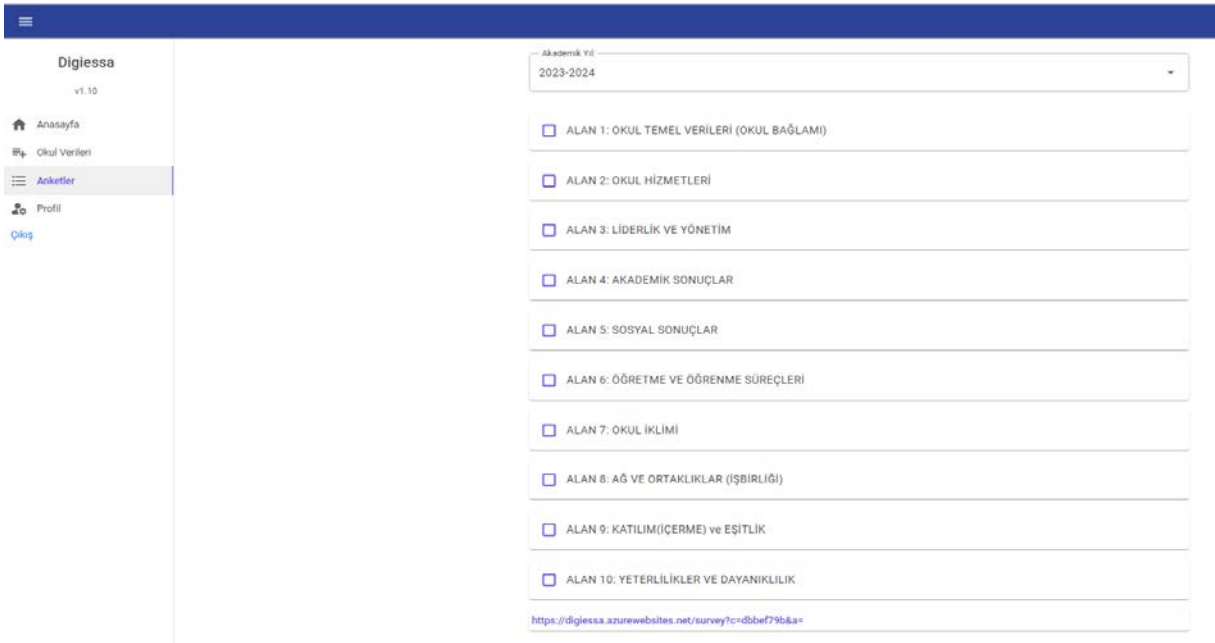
Digiessa

v1.10

Anasayfa
Okul Verileri
Anketler
Profil
Çıkış

Akademik Yıl
2023-2024

ALAN 1: OKUL TEMEL VERİLERİ (OKUL BAĞLAMI)

ALAN 2: OKUL HİZMETLERİ

ALAN 3: LİDERLİK VE YÖNETİM

ALAN 4: AKADEMİK SONUÇLAR

ALAN 5: SOSYAL SONUÇLAR

ALAN 6: ÖĞRETME VE ÖĞRENME SÜREÇLERİ

ALAN 7: OKUL İKLİMİ

ALAN 8: AĞ VE ORTAKLIKLAR (İŞBİRLİĞİ)

ALAN 9: KATILIM(İÇERME) ve EŞİTLİK

ALAN 10: YETERLİLİKLER VE DAYANIKLILIK

https://digiessa.azurewebsites.net/survey?c=dbbef79b&a=